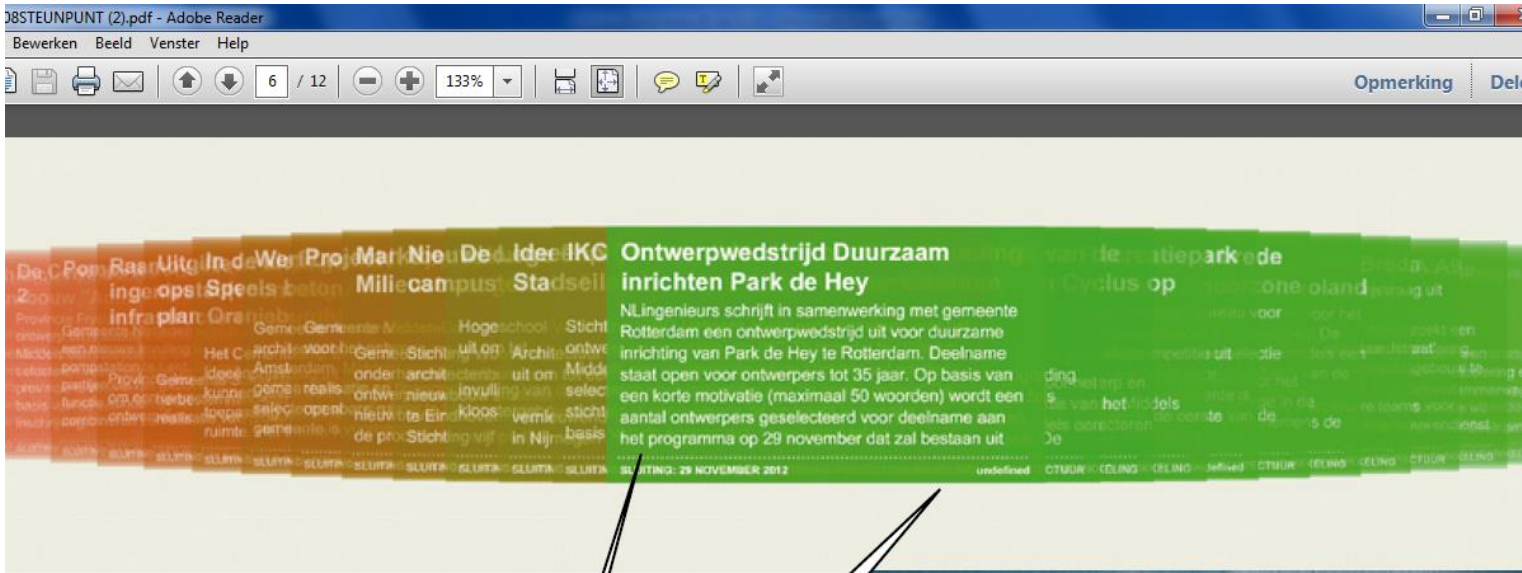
08STEUNPUNT (2).pdf - Adobe Reader

Bewerken Beeld Venster Help

6 / 12

133%

Opmerking Del

Ontwerpwedstrijd Duurzaam inrichten Park de Hey

NLingenieurs schrijft in samenwerking met gemeente Rotterdam een ontwerpwedstrijd uit voor duurzame inrichting van Park de Hey te Rotterdam. Deelname staat open voor ontwerpers tot 35 jaar. Op basis van een korte motivatie (maximaal 50 woorden) wordt een aantal ontwerpers geselecteerd voor deelname aan het programma op 29 november dat zal bestaan uit

SLUITING: 29 NOVEMBER 2012

undefined

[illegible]